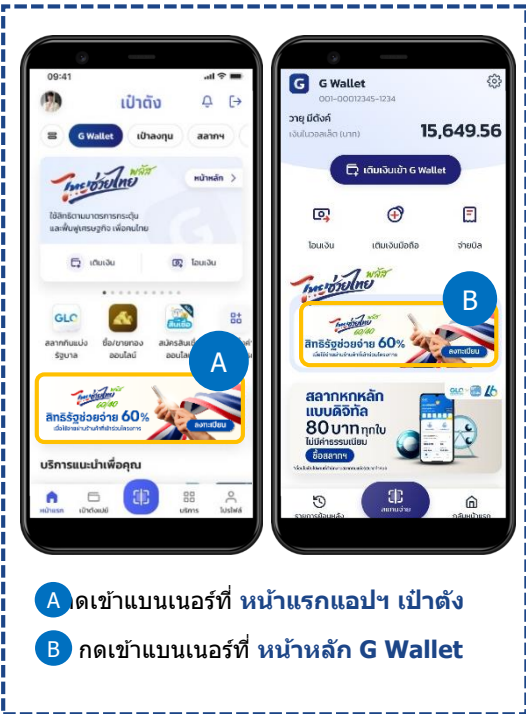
09:41

เป๋าตัง

G Wallet เป๋าลงทุน สลากฯ

ไทยช่วยไทย พลัส

หน้าหลัก

ใช้สิทธิตามมาตรการกระตุ้นและฟื้นฟูเศรษฐกิจ เพื่อคนไทย

เติมเงิน โอนเงิน

GLO

สลากกินแบ่งรัฐบาล ซื้อ/ขายทองออนไลน์ สมัครสินเชื่อออนไลน์

A

ไทยช่วยไทย พลัส

สิทธิรัฐช่วยจ่าย 60%

ลงทะเบียน

บริการแนะนำเพื่อคุณ

หน้าแรก เป๋าตังเปย์ บริการ โปรไฟล์

G Wallet

001-00012345-1234

วายุ มีตังค์

เงินในวอลเล็ต (บาท)

15,649.56

เติมเงินเข้า G Wallet

โอนเงิน เติมเงินมือถือ จ่ายบิล

ไทยช่วยไทย พลัส

B

สิทธิรัฐช่วยจ่าย 60%

ลงทะเบียน

สลากหกหลัก แบบดิจิทัล 80 บาททุกใบ ไม่มีค่าธรรมเนียม

ซื้อสลาก

GLO

รายการย้อนหลัง สแกนจ่าย กลับหน้าแรก

A กดเข้าแบนเนอร์ที่ หน้าแรกแอปฯ เป๋าตัง

B กดเข้าแบนเนอร์ที่ หน้าหลัก G Wallet